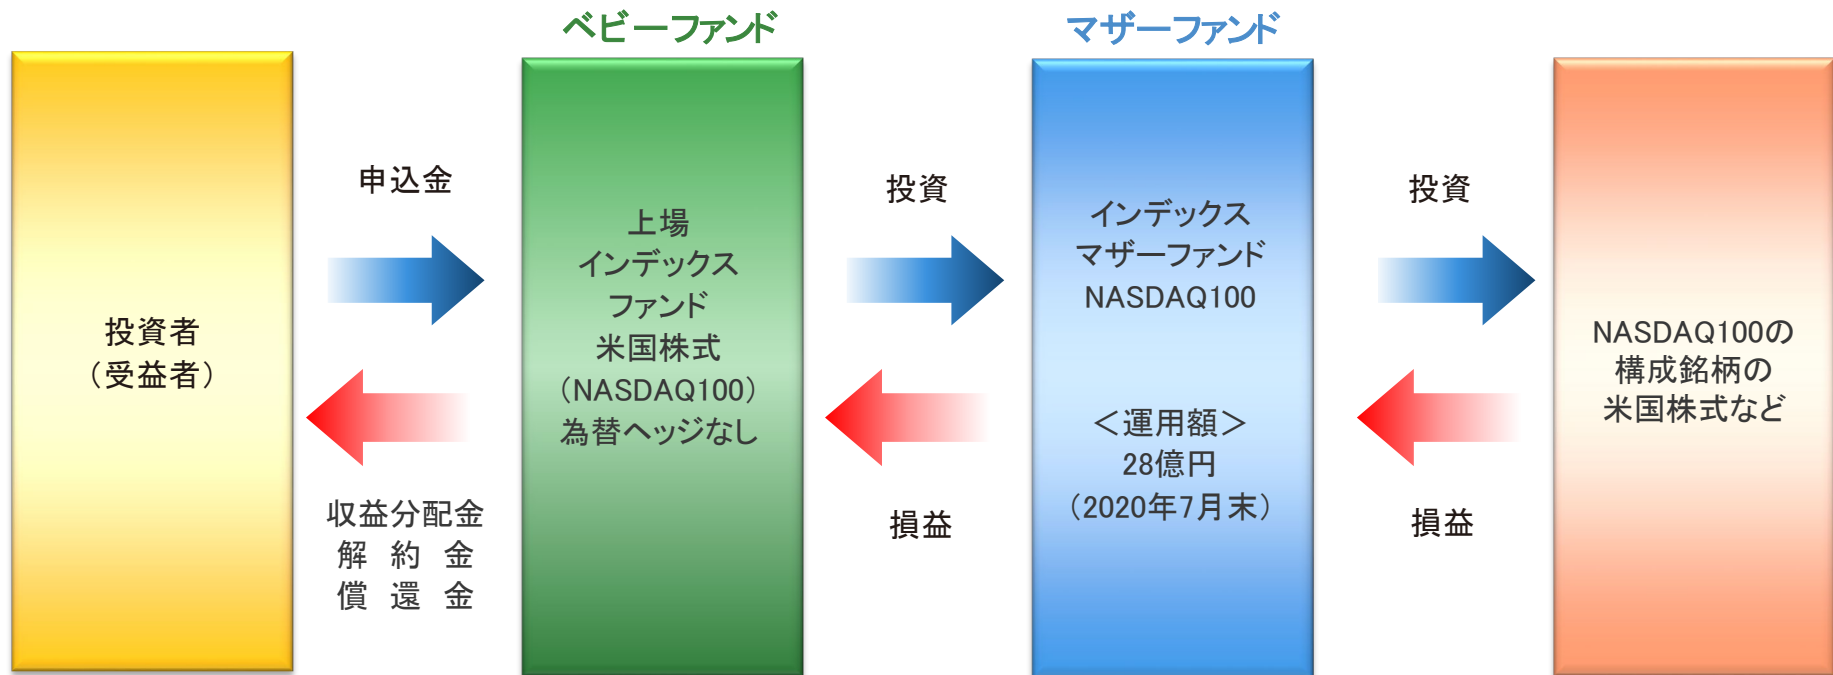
ベビーファンド

マザーファンド

投資者
（受益者）

申込金

収益分配金
解 約 金
償 還 金

上場
インデックス
ファンド
米国株式
（NASDAQ100）
為替ヘッジなし

投資

損益

インデックス
マザーファンド
NASDAQ100

＜運用額＞
28億円
（2020年7月末）

投資

損益

NASDAQ100の
構成銘柄の
米国株式など